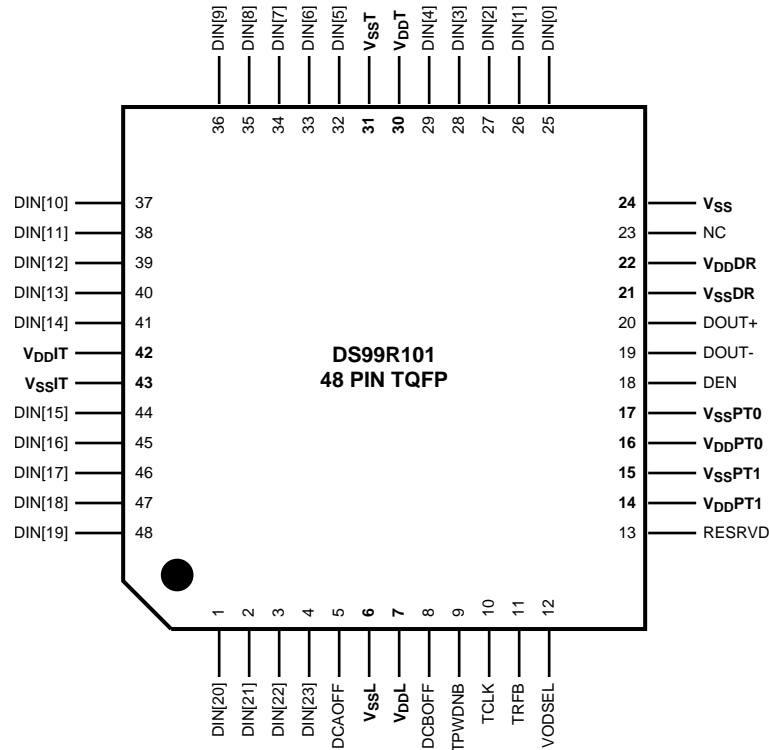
DIN[9] DIN[8] DIN[7] DIN[6] DIN[5] $V_{SS}T$ $V_{DD}T$ DIN[4] DIN[3] DIN[2] DIN[1] DIN[0]

36 35 34 33 32 31 30 29 28 27 26 25

DIN[10] 37
DIN[11] 38
DIN[12] 39
DIN[13] 40
DIN[14] 41
$V_{DD}IT$ 42
$V_{SS}IT$ 43
DIN[15] 44
DIN[16] 45
DIN[17] 46
DIN[18] 47
DIN[19] 48

DS99R101
48 PIN TQFP

24 $V_{SS}$
23 NC
22 $V_{DD}DR$
21 $V_{SS}DR$
20 DOUT+
19 DOUT-
18 DEN
17 $V_{SS}PT0$
16 $V_{DD}PT0$
15 $V_{SS}PT1$
14 $V_{DD}PT1$
13 RESRVD

1 2 3 4 5 6 7 8 9 10 11 12

DIN[20] DIN[21] DIN[22] DIN[23] DCAOFF $V_{SS}L$ $V_{DD}L$ DCBOFF TPWDNB TCLK TRFB VODSEL